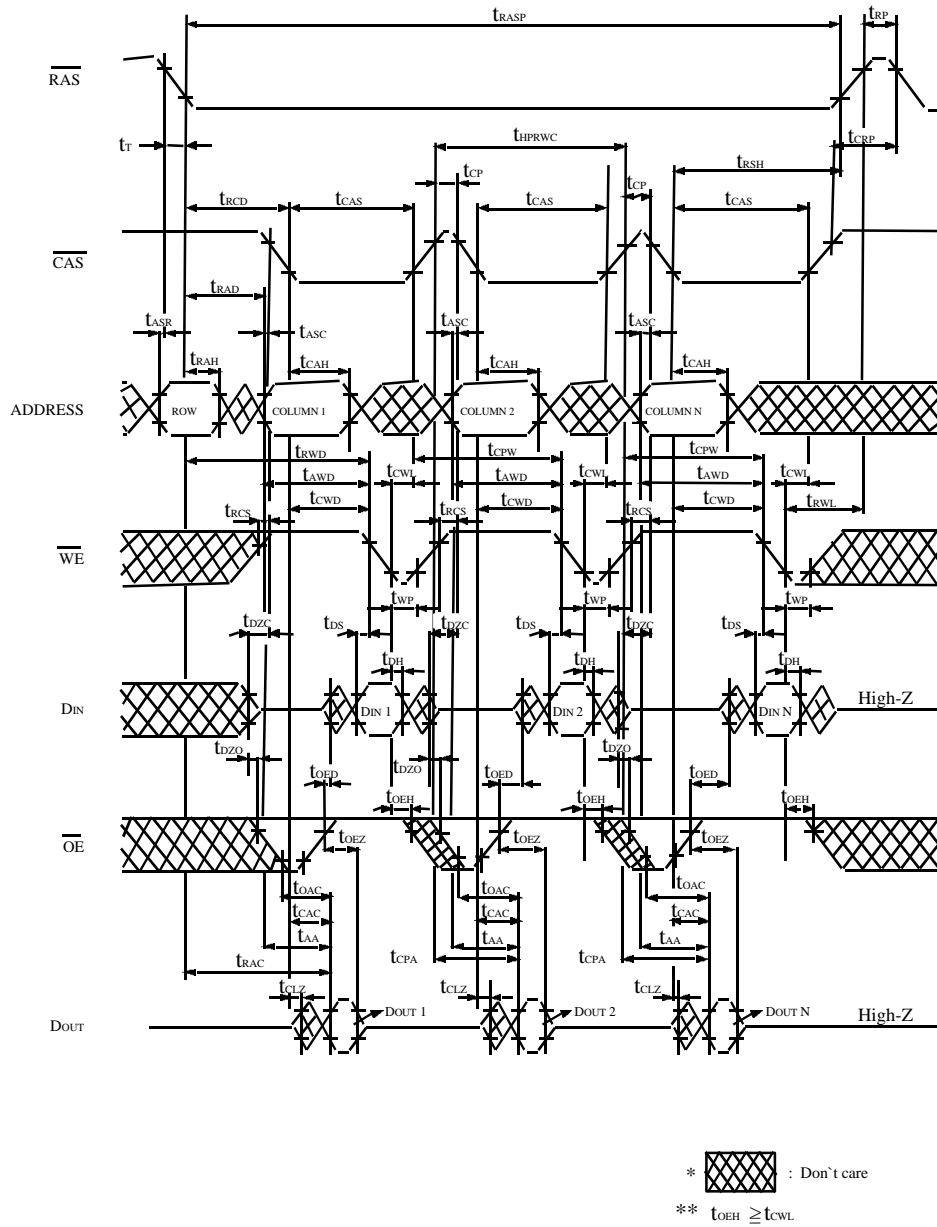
$t_{RASP}$
$t_{RP}$
$\overline{RAS}$
$t_T$
$t_{HPRWC}$
$t_{CRP}$
$t_{CP}$
$t_{CP}$
$t_{RSH}$
$t_{RCD}$
$t_{CAS}$
$t_{CAS}$
$t_{CAS}$
$\overline{CAS}$
$t_{RAD}$
$t_{ASR}$
$t_{ASC}$
$t_{ASC}$
$t_{ASC}$
$t_{RAH}$
$t_{CAH}$
$t_{CAH}$
$t_{CAH}$
ADDRESS
ROW
COLUMN 1
COLUMN 2
COLUMN N
$t_{RWD}$
$t_{CPW}$
$t_{CPW}$
$t_{AWD}$
$t_{CWL}$
$t_{AWD}$
$t_{CWL}$
$t_{AWD}$
$t_{CWL}$
$t_{CWD}$
$t_{CWD}$
$t_{CWD}$
$t_{RWL}$
$t_{RCS}$
$t_{RCS}$
$t_{RCS}$
$\overline{WE}$
$t_{WP}$
$t_{WP}$
$t_{WP}$
$t_{DZC}$
$t_{DS}$
$t_{DZC}$
$t_{DS}$
$t_{DZC}$
$t_{DS}$
$t_{DH}$
$t_{DH}$
$t_{DH}$
DIN
DIN 1
DIN 2
DIN N
High-Z
$t_{DZO}$
$t_{DZO}$
$t_{DZO}$
$t_{OED}$
$t_{OED}$
$t_{OED}$
$t_{OEH}$
$t_{OEH}$
$t_{OEH}$
$t_{OEZ}$
$t_{OEZ}$
$t_{OEZ}$
$\overline{OE}$
$t_{OAC}$
$t_{OAC}$
$t_{OAC}$
$t_{CAC}$
$t_{CAC}$
$t_{CAC}$
$t_{AA}$
$t_{AA}$
$t_{AA}$
$t_{CPA}$
$t_{CPA}$
$t_{RAC}$
$t_{CLZ}$
$t_{CLZ}$
$t_{CLZ}$
DOUT
DOUT 1
DOUT 2
DOUT N
High-Z

* : Don`t care
** $t_{OEH} \geq t_{CWL}$